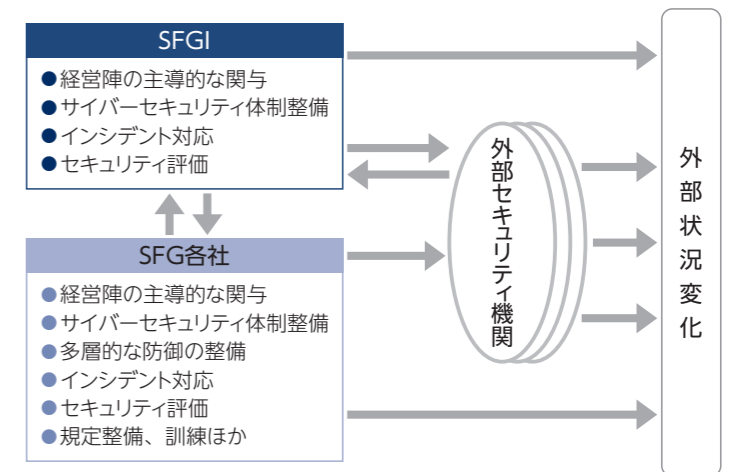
SFGI

●経営陣の主導的な関与
●サイバーセキュリティ体制整備
●インシデント対応
●セキュリティ評価

SFG各社

●経営陣の主導的な関与
●サイバーセキュリティ体制整備
●多層的な防御の整備
●インシデント対応
●セキュリティ評価
●規定整備、訓練ほか

外部セキュリティ機関

外部状況変化